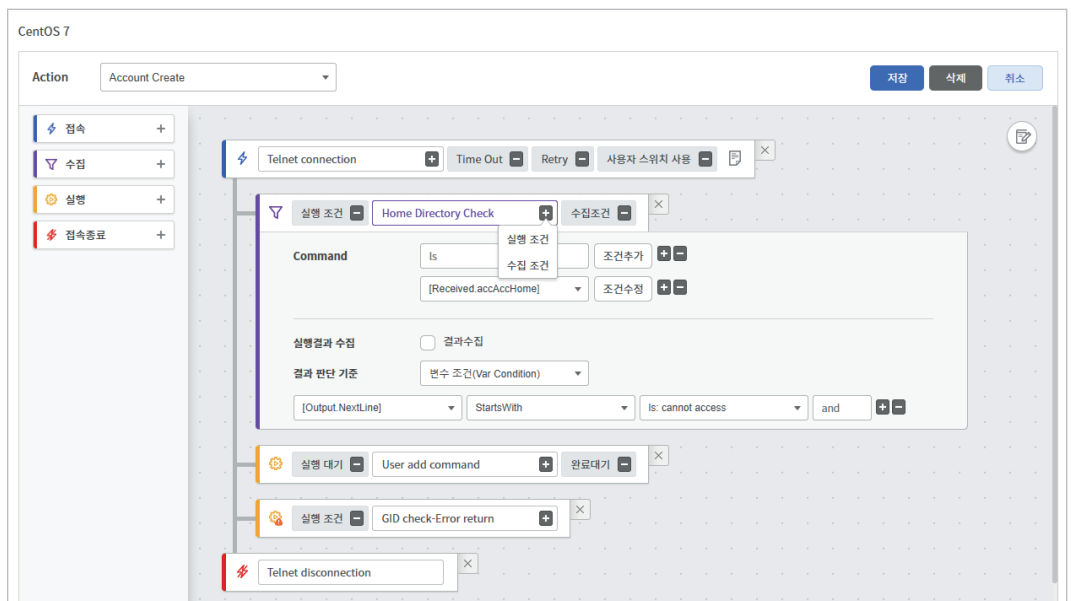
CentOS 7

Action
Account Create

저장 삭제 취소

접속 +
수집 +
실행 +
접속종료 +

Telnet connection + Time Out − Retry − 사용자 스위치 사용 − ×

실행 조건 − Home Directory Check + 수집조건 − ×
실행 조건
수집 조건

Command
ls 조건추가 + −
[Received.accAccHome] 조건수정 + −

실행결과 수집 결과수집
결과 판단 기준 변수 조건(Var Condition)

[Output.NextLine] StartsWith ls: cannot access and + −

실행 대기 − User add command + 완료대기 − ×

실행 조건 − GID check-Error return + ×

Telnet disconnection ×